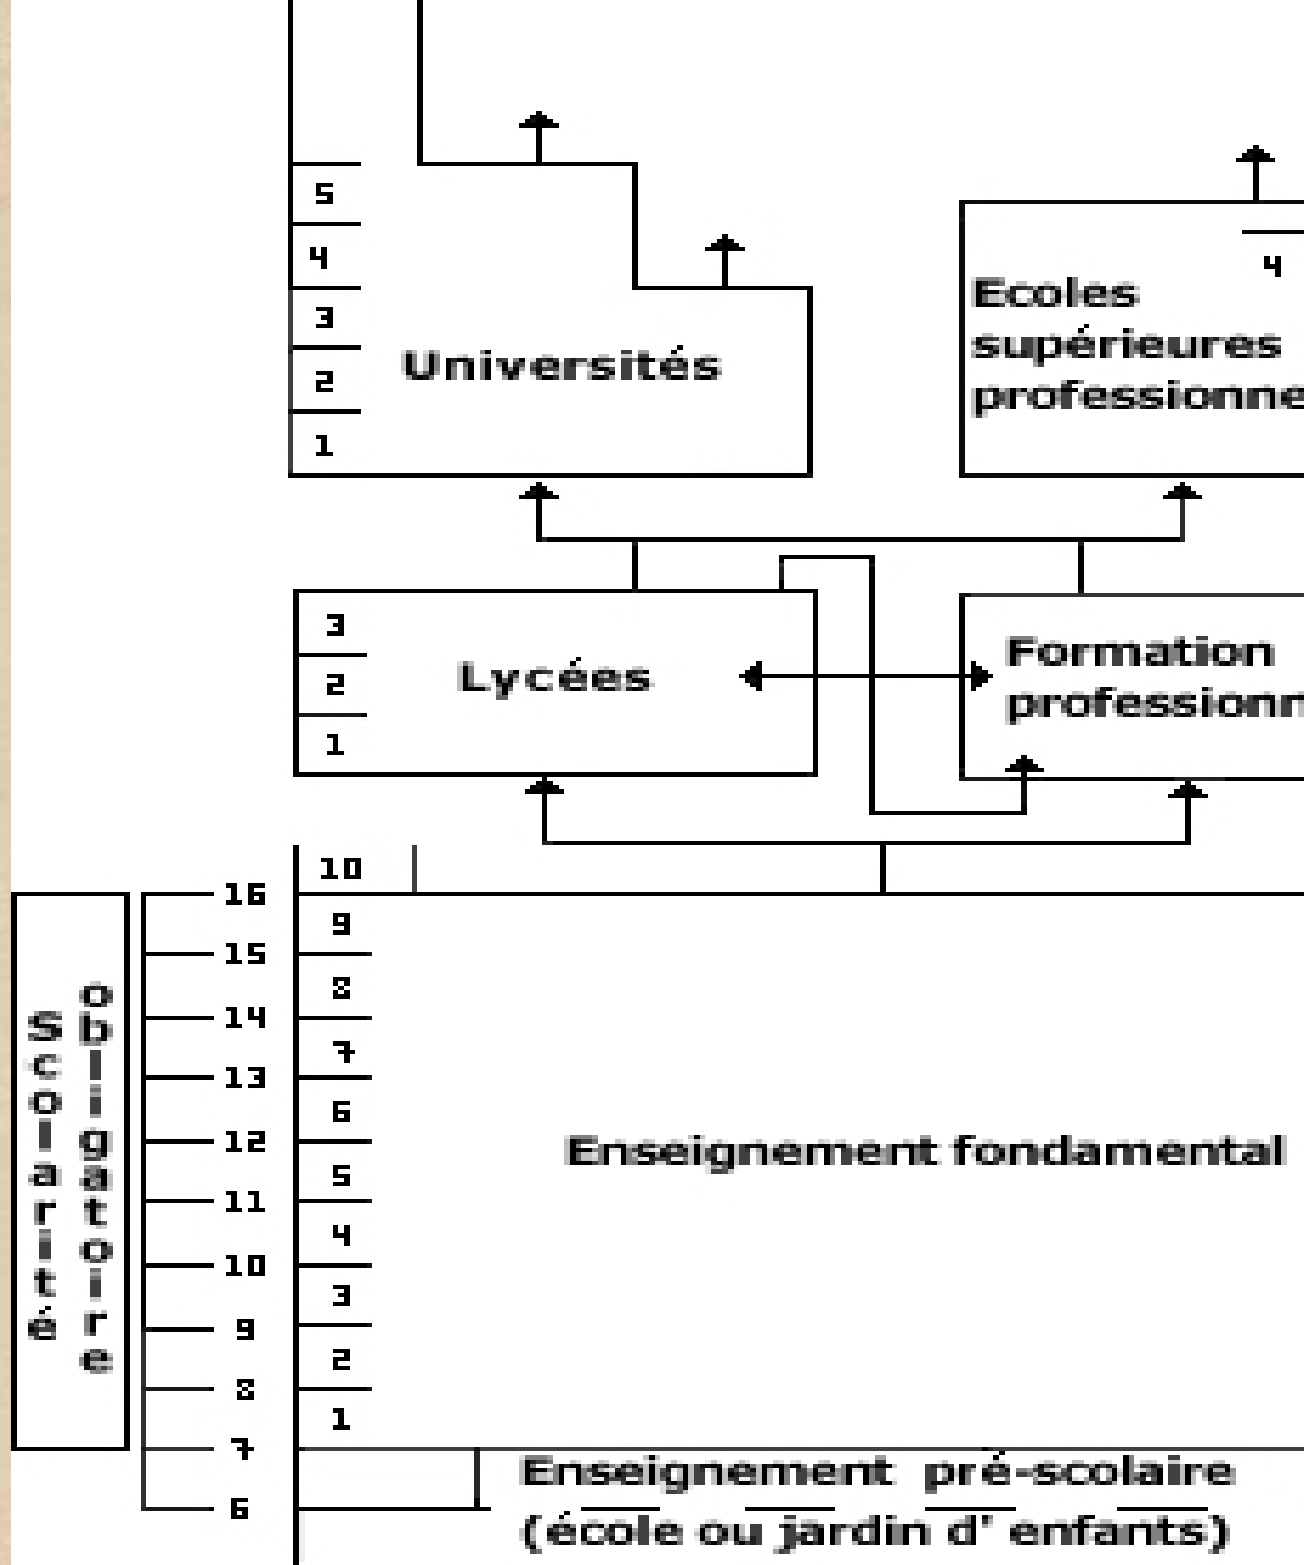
5
4
3
2
1
Universités

4
Ecoles supérieures professionne

3
2
1
Lycées

Formation professionn

10
9
8
7
6
5
4
3
2
1
Enseignement fondamental

Scolarité obligatoire
16
15
14
13
12
11
10
9
8
7
6

Enseignement pré-scolaire (école ou jardin d' enfants)